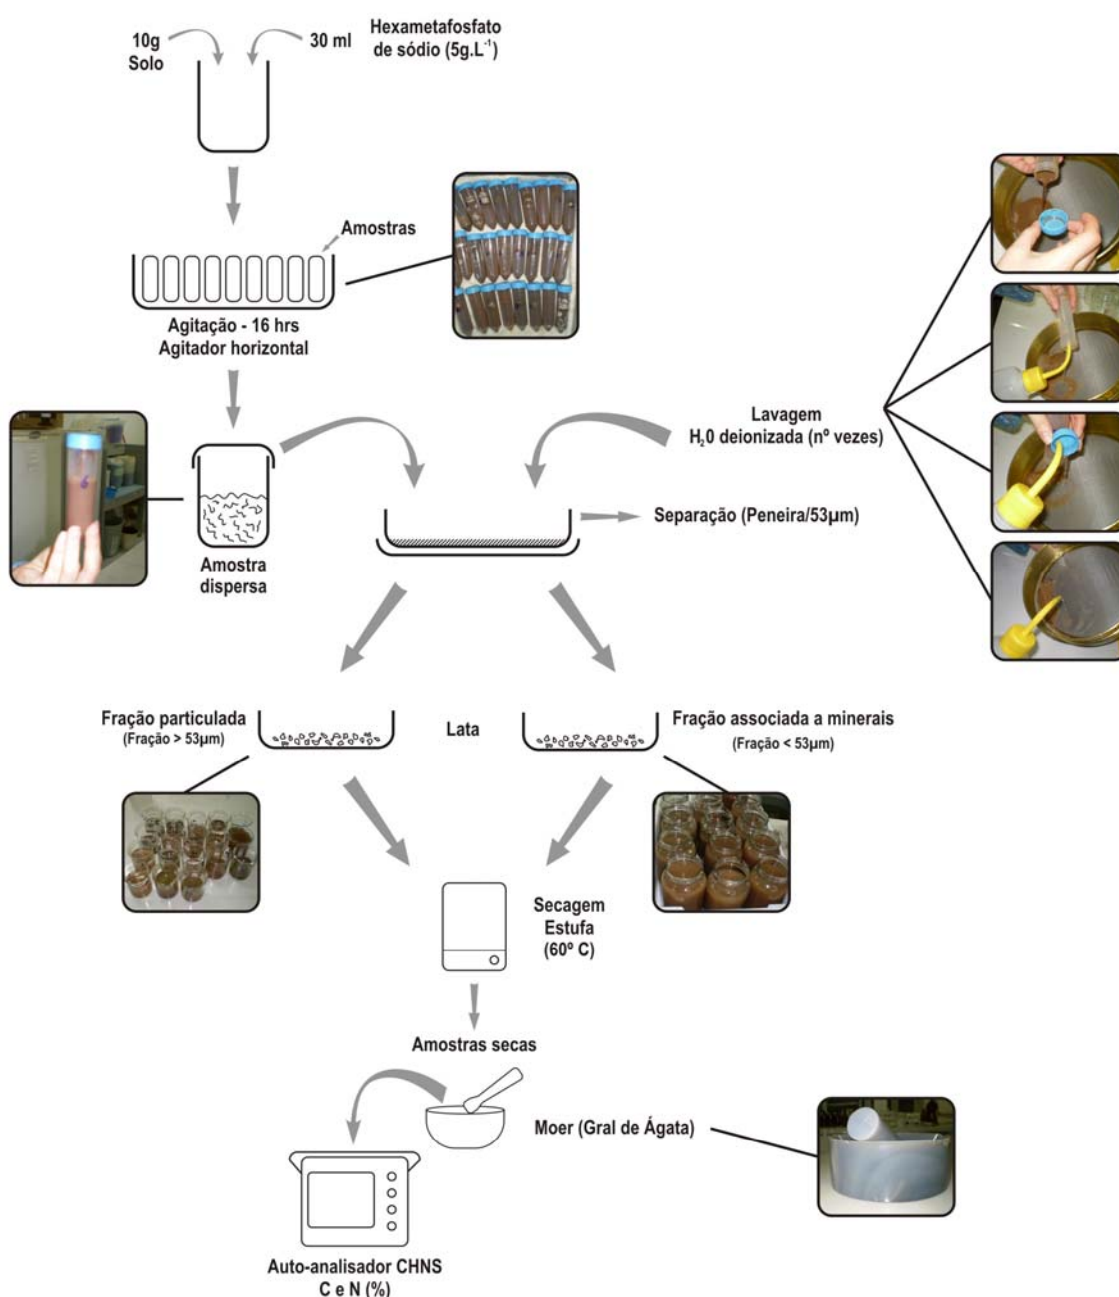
10g
Solo

30 ml

Hexametafosfato de sódio (5g.L$^{-1}$)

Amostras

Agitação - 16 hrs
Agitador horizontal

Lavagem
H$_2$0 deionizada (nº vezes)

Separação (Peneira/53µm)

Amostra dispersa

Fração particulada
(Fração > 53µm)

Lata

Fração associada a minerais
(Fração < 53µm)

Secagem
Estufa
(60º C)

Amostras secas

Moer (Gral de Ágata)

Auto-analisador CHNS
C e N (%)